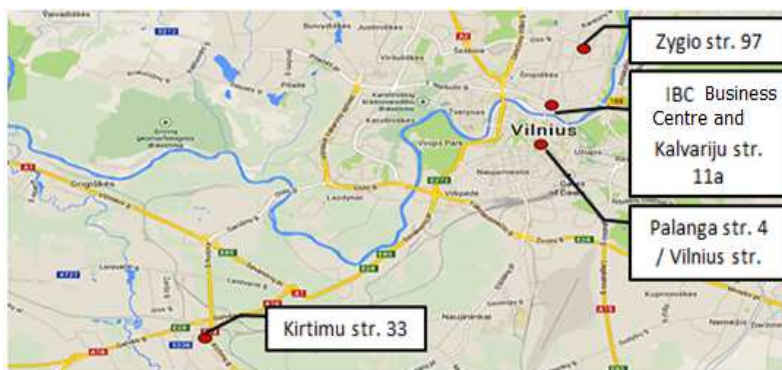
Zygio str. 97

IBC Business Centre and Kalvariju str. 11a

Vilnius

Palanga str. 4 / Vilnius str.

Kirtimu str. 33

Grigiškės

Lazdynai

Vingio Parkas

Viršuliškės

Karoliniškės

Naujamiestis

Vilkpėdė

Pilaitė

Šeškinė

Žirmūnai

Užupis

Naujininkai

A1

A16

A4

A2

E85

E28

E272

A15